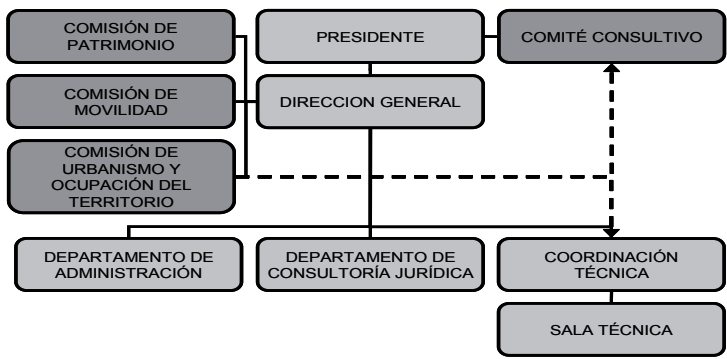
COMISIÓN DE PATRIMONIO

PRESIDENTE

COMITÉ CONSULTIVO

COMISIÓN DE MOVILIDAD

DIRECCION GENERAL

COMISIÓN DE URBANISMO Y OCUPACIÓN DEL TERRITORIO

DEPARTAMENTO DE ADMINISTRACIÓN

DEPARTAMENTO DE CONSULTORÍA JURÍDICA

COORDINACIÓN TÉCNICA

SALA TÉCNICA